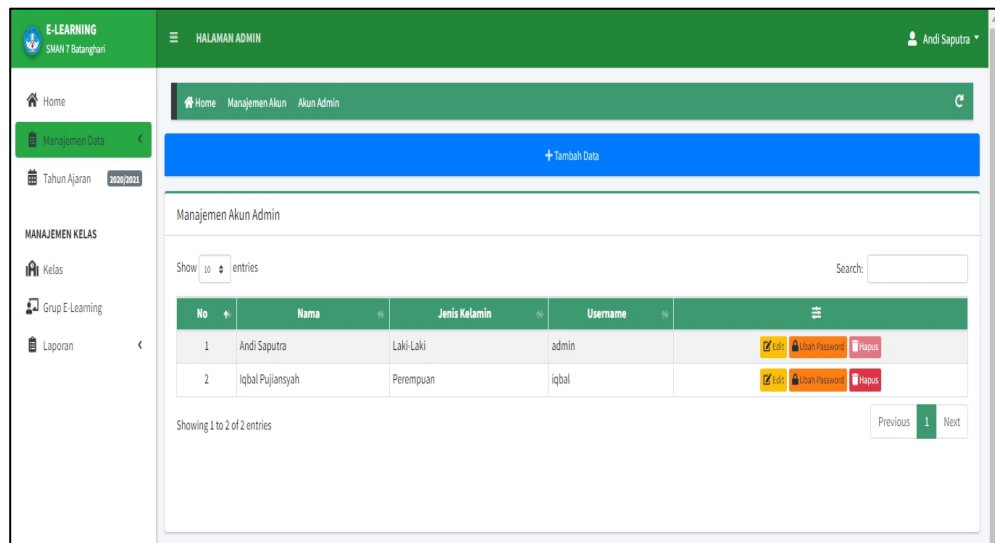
E-LEARNING
SMAN 7 Batanghari

HALAMAN ADMIN

Andi Saputra

Home
Manajemen Data
Tahun Ajaran 2020/2021

MANAJEMEN KELAS
Kelas
Grup E-Learning
Laporan

Home Manajemen Akun Akun Admin

+ Tambah Data

Manajemen Akun Admin

Show 10 entries

Search:

| No | Nama | Jenis Kelamin | Username | |
|---|---|---|---|---|
| 1 | Andi Saputra | Laki-Laki | admin | Edit Ubah Password Hapus |
| 2 | Iqbal Pujiansyah | Perempuan | iqbal | Edit Ubah Password Hapus |

Showing 1 to 2 of 2 entries

Previous 1 Next